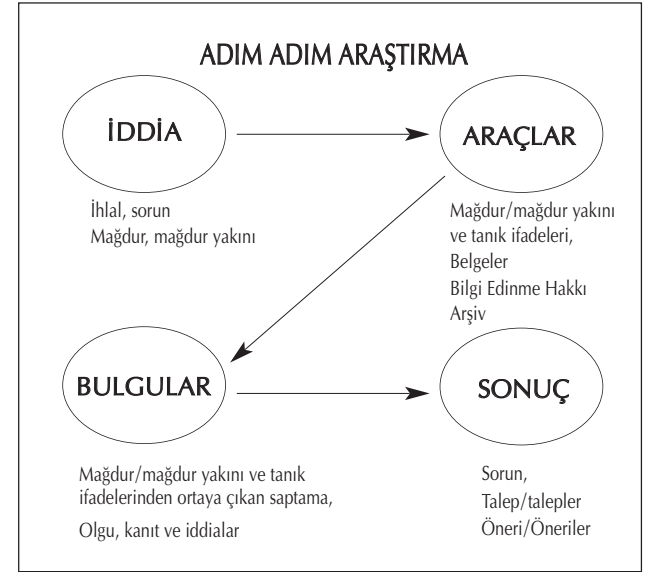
ADIM ADIM ARAŞTIRMA

İDDİA

ARAÇLAR

İhlal, sorun
Mağdur, mağdur yakını

Mağdur/mağdur yakını ve tanık ifadeleri,
Belgeler
Bilgi Edinme Hakkı
Arşiv

BULGULAR

SONUÇ

Mağdur/mağdur yakını ve tanık ifadelerinden ortaya çıkan saptama,

Olgu, kanıt ve iddialar

Sorun,
Talep/talepler
Öneri/Öneriler